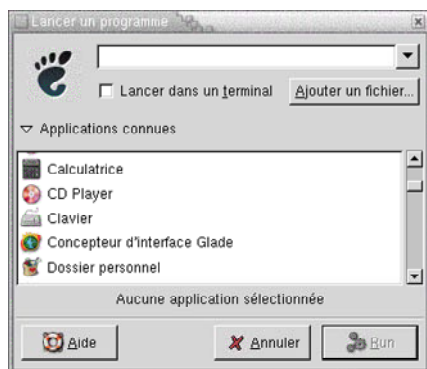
Lancer un programme

Lancer dans un terminal

Ajouter un fichier...

Applications connues

Calculatrice

CD Player

Clavier

Concepteur d'interface Glade

Dossier personnel

Aucune application sélectionnée

Aide

Annuler

Run